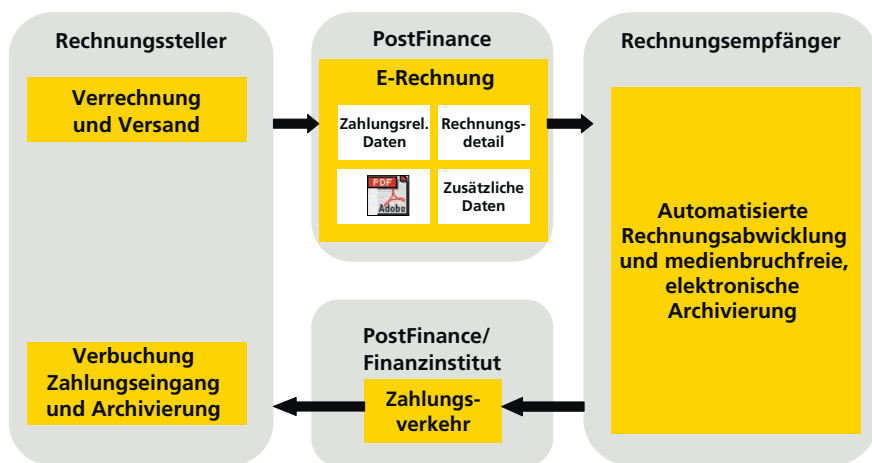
Rechnungssteller

Verrechnung und Versand

Verbuchung Zahlungseingang und Archivierung

PostFinance

E-Rechnung

Zahlungsrel. Daten

Rechnungsdetail

PDF

Adobe

Zusätzliche Daten

PostFinance/ Finanzinstitut

Zahlungsverkehr

Rechnungsempfänger

Automatisierte Rechnungsabwicklung und medienbruchfreie, elektronische Archivierung